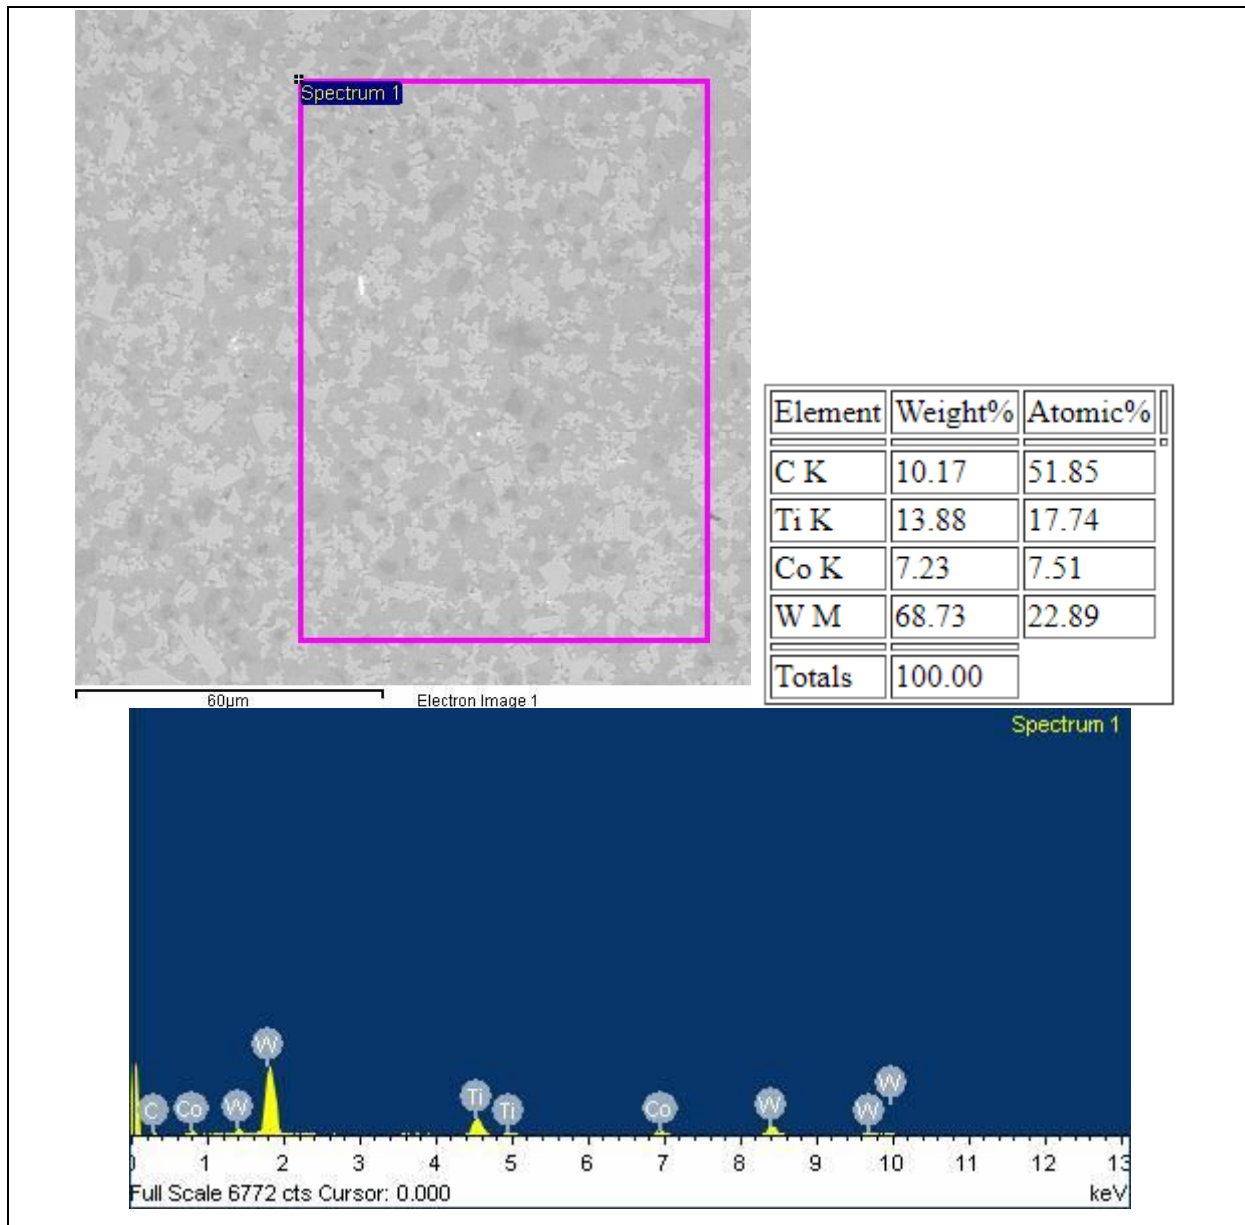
Spectrum 1

60µm

Electron Image 1

| Element | Weight% | Atomic% |
|---|---|---|
| C K | 10.17 | 51.85 |
| Ti K | 13.88 | 17.74 |
| Co K | 7.23 | 7.51 |
| W M | 68.73 | 22.89 |
| Totals | 100.00 | |

Spectrum 1

W C Co W Ti Ti Co W W W

0 1 2 3 4 5 6 7 8 9 10 11 12 13

Full Scale 6772 cts Cursor: 0.000

keV